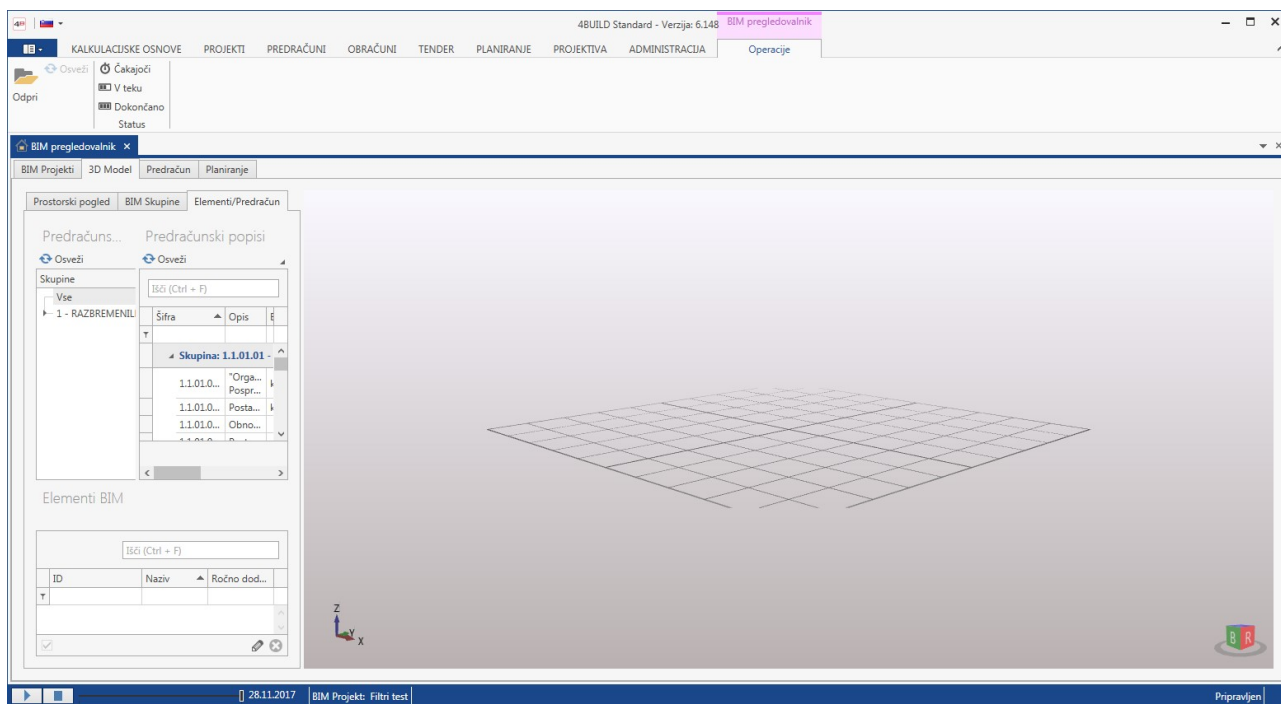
4B

4BUILD Standard - Verzija: 6.148 BIM pregledovalnik

KALKULACIJSKE OSNOVE PROJEKTI PREDRAČUNI OBRAČUNI TENDER PLANIRANJE PROJEKTIVA ADMINISTRACIJA Operacije

Odpri Osveži Čakajoči V teku Dokončano Status

BIM pregledovalnik ×

BIM Projekti 3D Model Predračun Planiranje

Prostorski pogled BIM Skupine Elementi/Predračun

Predračuns... Predračunski popisi

Osveži Osveži

Skupine
Vse
1 - RAZBREMENILI

Išči (Ctrl + F)

| Šifra | Opis | E |
|---|---|---|
| Skupina: 1.1.01.01 - | | |
| 1.1.01.0... | "Orga... Pospr... | k |
| 1.1.01.0... | Posta... | k |
| 1.1.01.0... | Obno... | |

Elementi BIM

Išči (Ctrl + F)

| ID | Naziv | Ročno dod... |
|---|---|---|

Z Y X

B R

28.11.2017 BIM Projekt: Filtri test Pripravljen